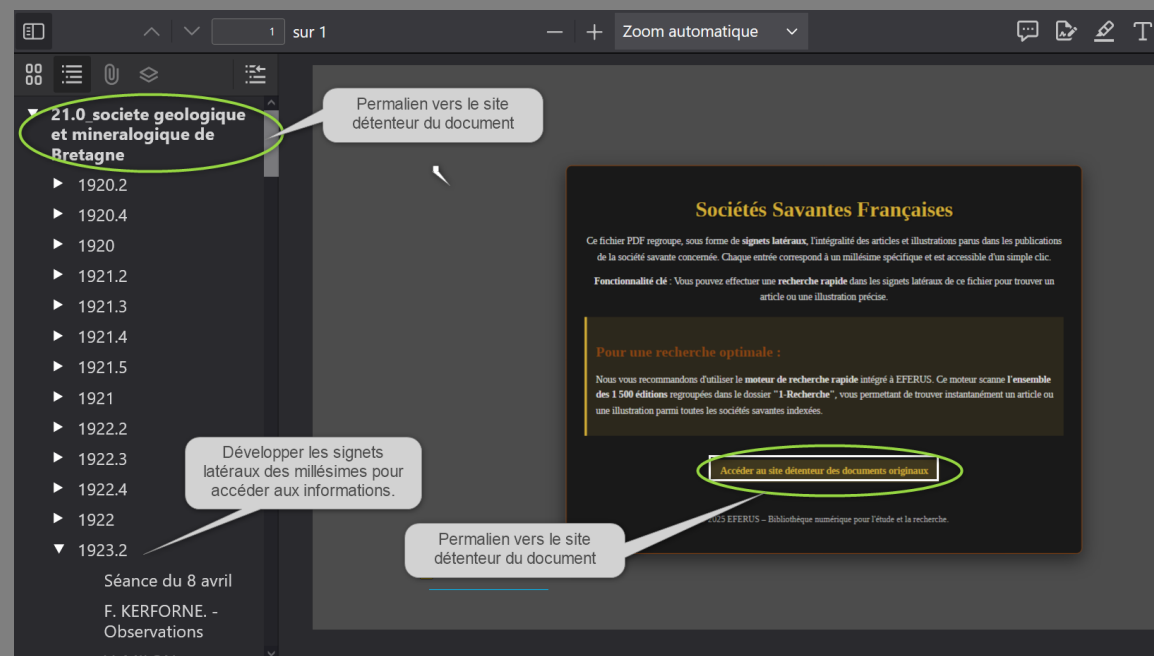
1 sur 1

Zoom automatique

21.0_societe geologique et mineralogique de Bretagne

Permalien vers le site détenteur du document

1920.2
1920.4
1920
1921.2
1921.3
1921.4
1921.5
1921
1922.2
1922.3
1922.4
1922
1923.2
Séance du 8 avril
F. KERFORNE. - Observations

Développer les signets latéraux des millésimes pour accéder aux informations.

Sociétés Savantes Françaises

Ce fichier PDF regroupe, sous forme de **signets latéraux**, l'intégralité des articles et illustrations parus dans les publications de la société savante concernée. Chaque entrée correspond à un millésime spécifique et est accessible d'un simple clic.

**Fonctionnalité clé** : Vous pouvez effectuer une **recherche rapide** dans les signets latéraux de ce fichier pour trouver un article ou une illustration précise.

Pour une recherche optimale :

Nous vous recommandons d'utiliser le **moteur de recherche rapide** intégré à EFERUS. Ce moteur scanne **l'ensemble des 1 500 éditions** regroupées dans le dossier **"1-Recherche"**, vous permettant de trouver instantanément un article ou une illustration parmi toutes les sociétés savantes indexées.

Accéder au site détenteur des documents originaux

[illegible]2025 EFERUS – Bibliothèque numérique pour l'étude et la recherche.

Permalien vers le site détenteur du document